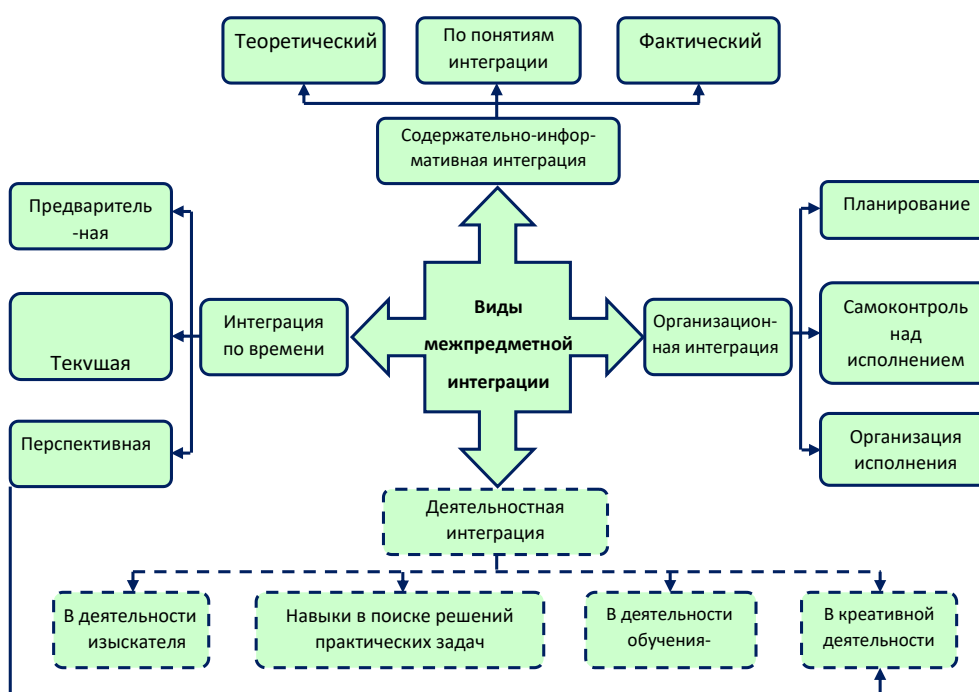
Теоретический

По понятиям интеграции

Фактический

Содержательно-информативная интеграция

Предварительная

Текущая

Перспективная

Интеграция по времени

Виды межпредметной интеграции

Организационная интеграция

Планирование

Самоконтроль над исполнением

Организация исполнения

Деятельностная интеграция

В деятельности изыскателя

Навыки в поиске решений практических задач

В деятельности обучения-

В креативной деятельности